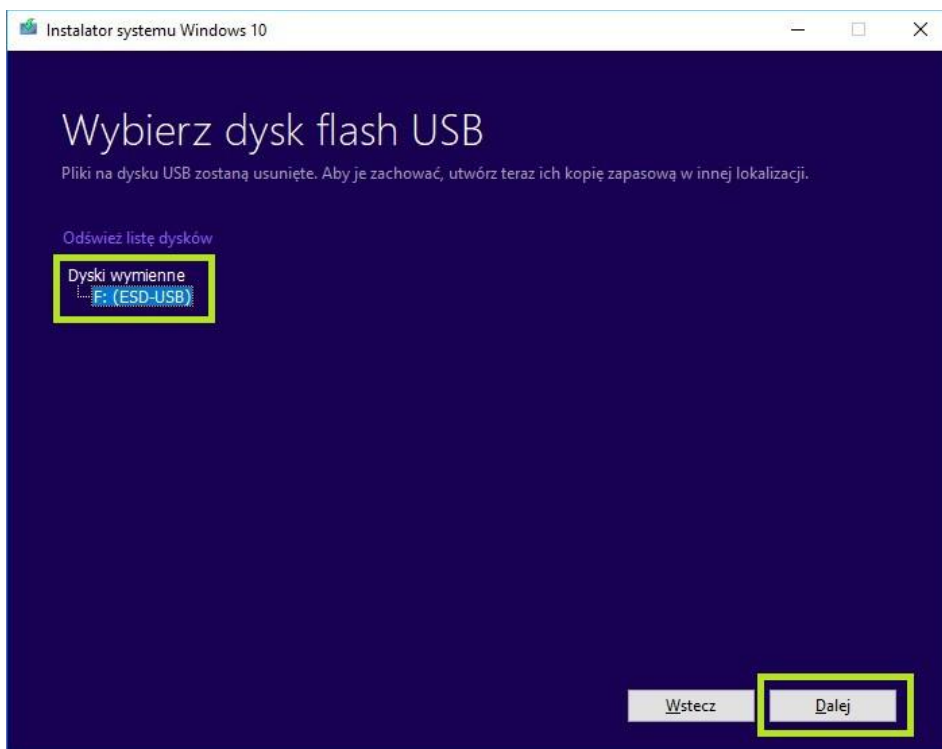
Instalator systemu Windows 10

Wybierz dysk flash USB

Pliki na dysku USB zostaną usunięte. Aby je zachować, utwórz teraz ich kopię zapasową w innej lokalizacji.

Odśwież listę dysków

Dyski wymienne
F: (ESD-USB)

Wstecz

Dalej